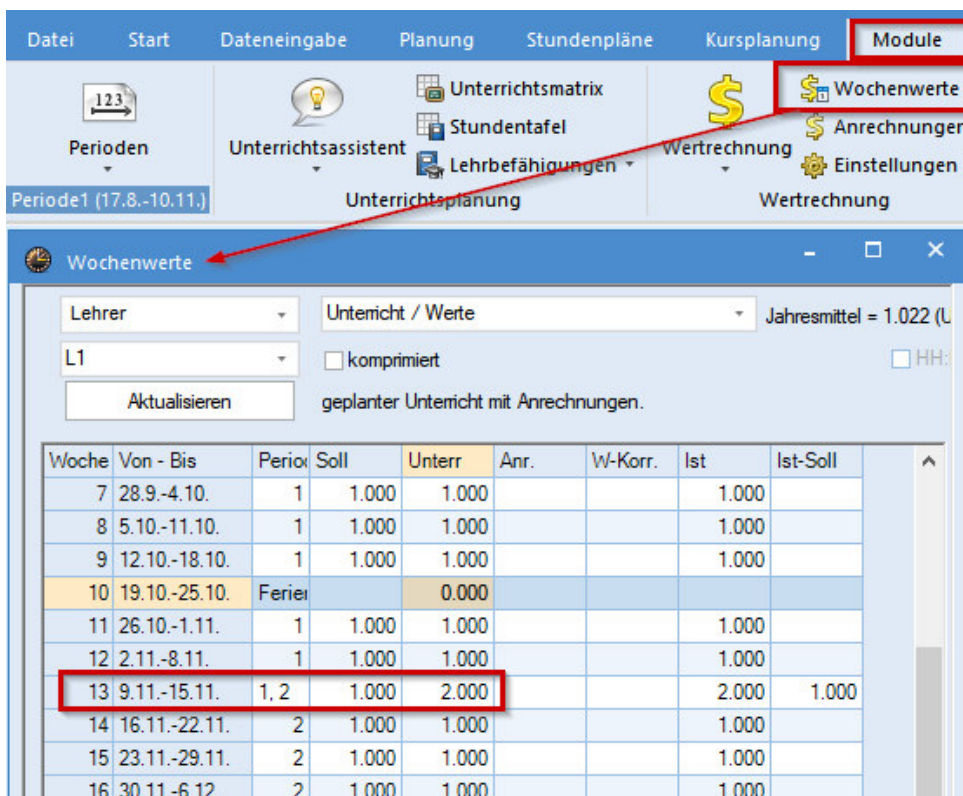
Datei Start Dateneingabe Planung Stundenpläne Kursplanung Module

Perioden
Periode1 (17.8.-10.11.)
Unterrichtsassistent
Unterrichtsmatrix
Stundentafel
Lehrbefähigungen
Unterrichtsplanung
Wertrechnung
Wochenwerte
Anrechnungen
Einstellungen
Wertrechnung

Wochenwerte

Lehrer
Unterricht / Werte
Jahresmittel = 1.022 (U
L1
komprimiert
HH:
Aktualisieren
geplanter Unterricht mit Anrechnungen.

| Woche | Von - Bis | Perio | Soll | Unterr | Anr. | W-Korr. | Ist | Ist-Soll |
|---|---|---|---|---|---|---|---|---|
| 7 | 28.9.-4.10. | 1 | 1.000 | 1.000 | | | 1.000 | |
| 8 | 5.10.-11.10. | 1 | 1.000 | 1.000 | | | 1.000 | |
| 9 | 12.10.-18.10. | 1 | 1.000 | 1.000 | | | 1.000 | |
| 10 | 19.10.-25.10. | Ferier | | 0.000 | | | | |
| 11 | 26.10.-1.11. | 1 | 1.000 | 1.000 | | | 1.000 | |
| 12 | 2.11.-8.11. | 1 | 1.000 | 1.000 | | | 1.000 | |
| 13 | 9.11.-15.11. | 1, 2 | 1.000 | 2.000 | | | 2.000 | 1.000 |
| 14 | 16.11.-22.11. | 2 | 1.000 | 1.000 | | | 1.000 | |
| 15 | 23.11.-29.11. | 2 | 1.000 | 1.000 | | | 1.000 | |
| 16 | 30.11.-6.12. | 2 | 1.000 | 1.000 | | | 1.000 | |